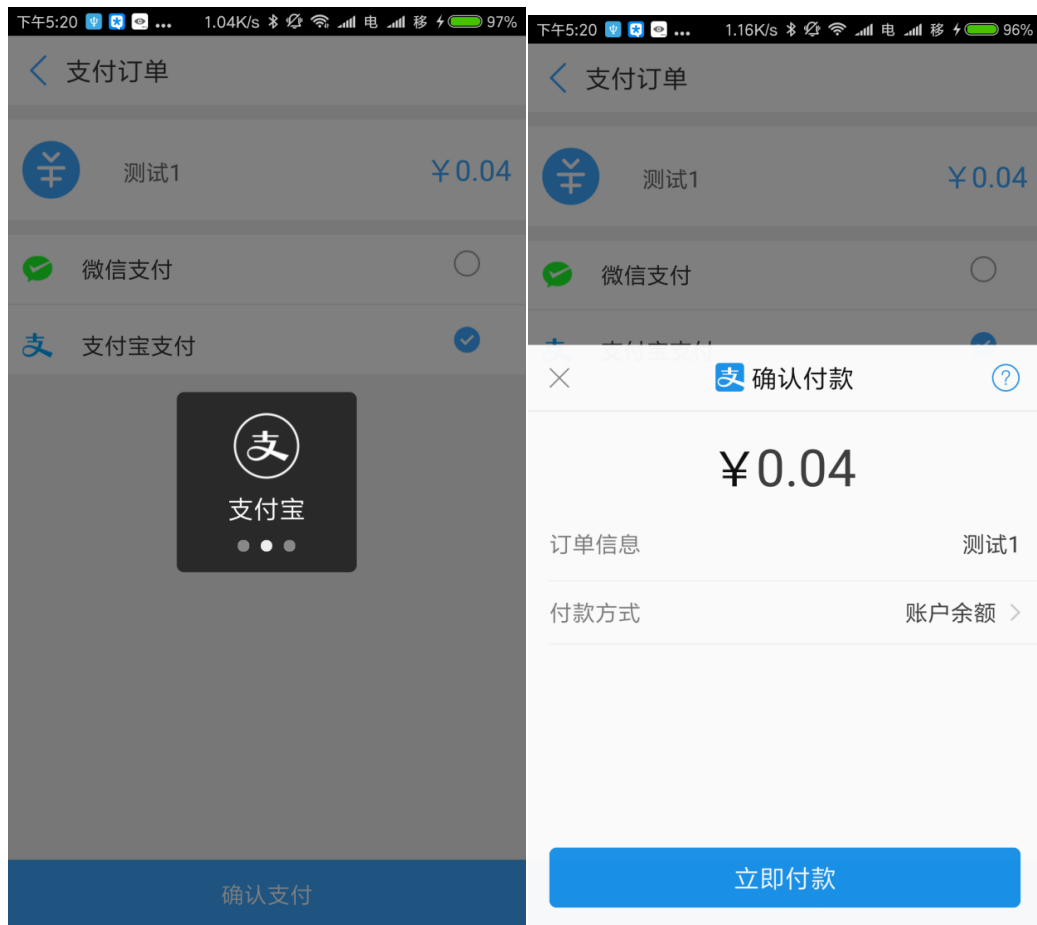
下午5:20 ... 1.04K/s 电 移 97%

支付订单

测试1 ¥0.04

微信支付

支付宝支付

支付宝

确认支付

下午5:20 ... 1.16K/s 电 移 96%

支付订单

测试1 ¥0.04

微信支付

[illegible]

确认付款

¥0.04

订单信息 测试1

付款方式 账户余额

立即付款